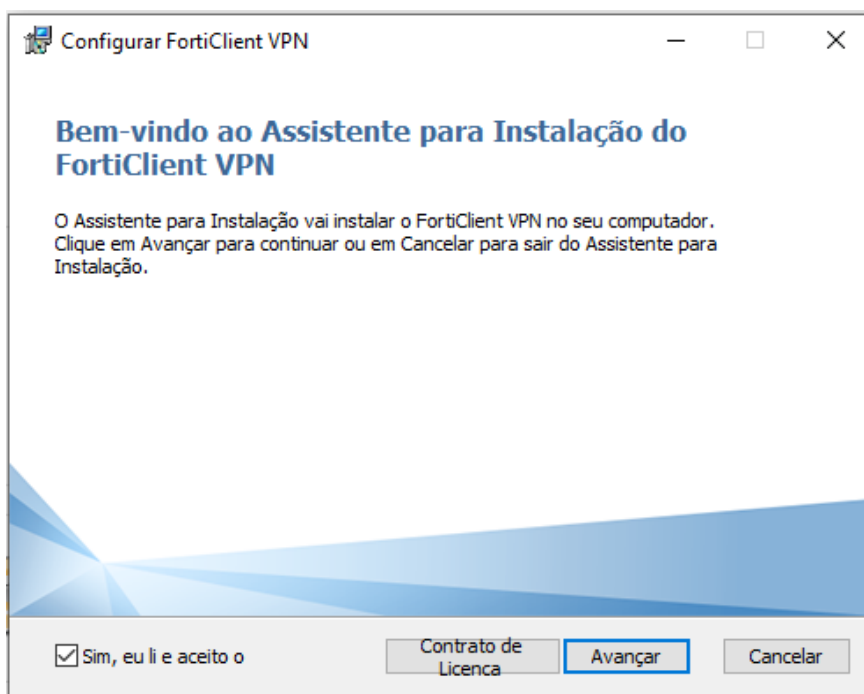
Configurar FortiClient VPN

Bem-vindo ao Assistente para Instalação do FortiClient VPN

O Assistente para Instalação vai instalar o FortiClient VPN no seu computador. Clique em Avançar para continuar ou em Cancelar para sair do Assistente para Instalação.

☑ Sim, eu li e aceito o

Contrato de Licenca

Avançar

Cancelar